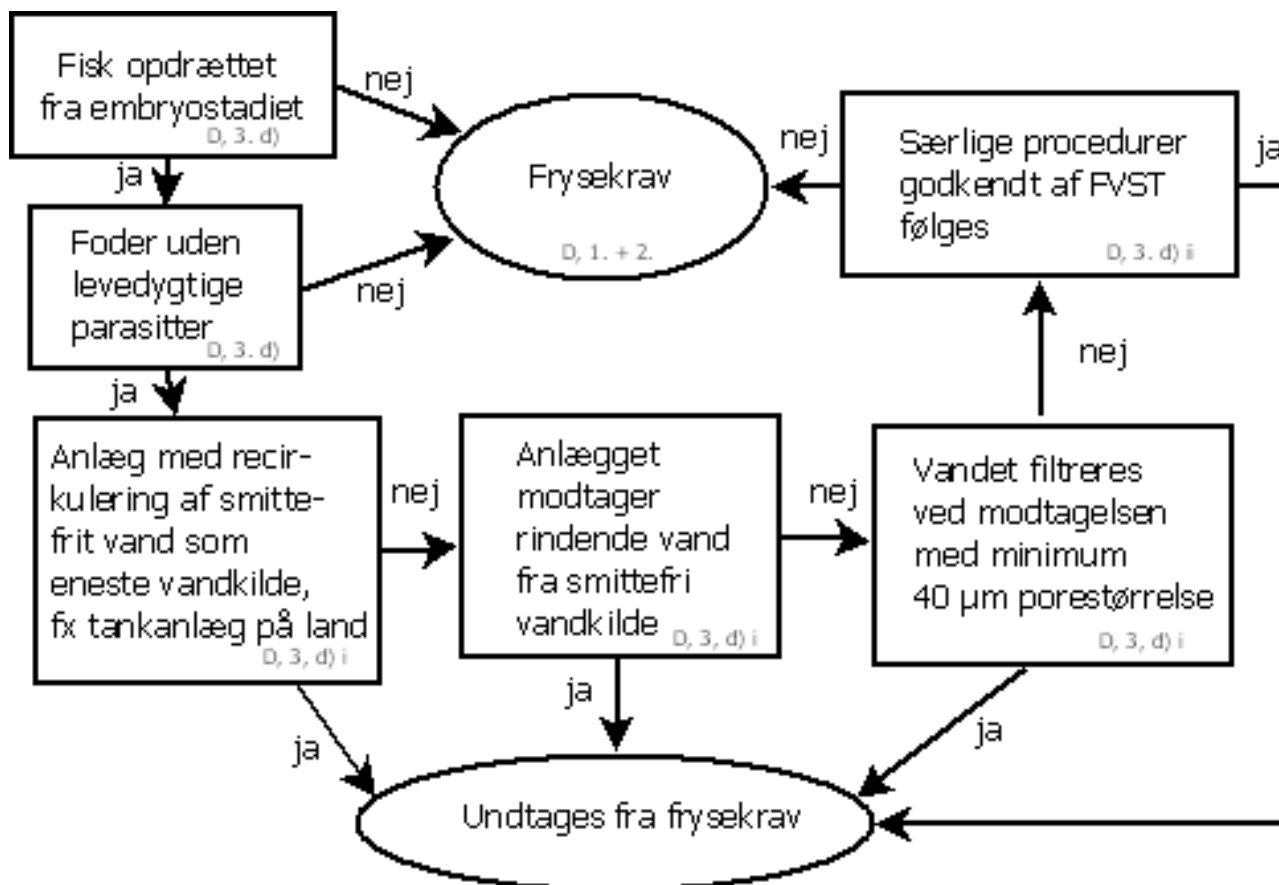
Fisk opdrættet fra embryostadiet
D, 3. d)

nej

ja

Frysekrav
D, 1. + 2.

nej

Særlige procedurer godkendt af FVST følges
D, 3. d) ii

ja

Foder uden levedygtige parasitter
D, 3. d)

nej

nej

ja

Anlæg med recirkulering af smittefrit vand som eneste vandkilde, fx tankanlæg på land
D, 3, d) i

nej

Anlægget modtager rindende vand fra smittefri vandkilde
D, 3, d) i

nej

Vandet filtreres ved modtagelsen med minimum 40 µm porestørrelse
D, 3, d) i

ja

ja

ja

Undtages fra frysekrav